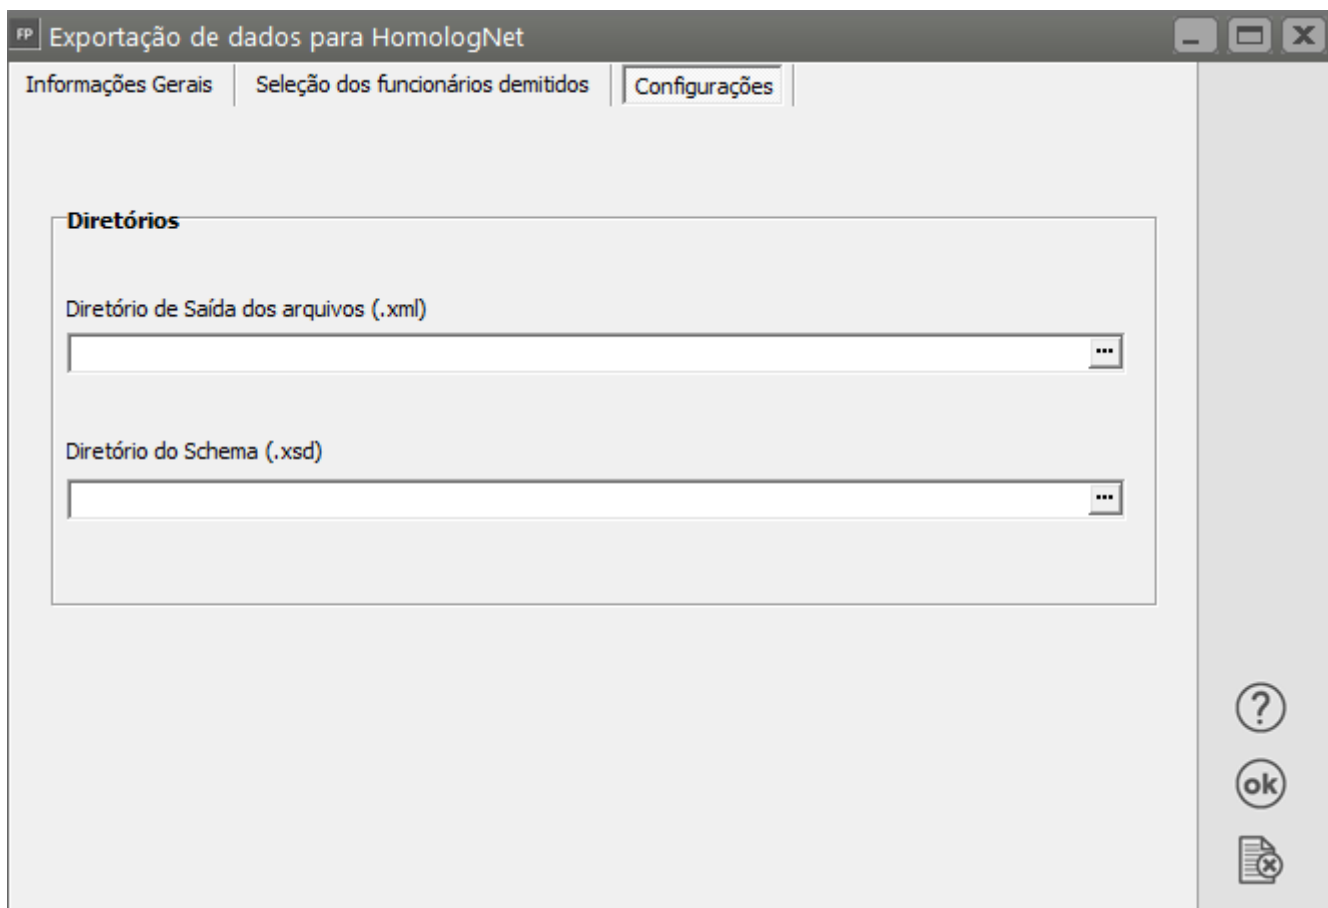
FP Exportação de dados para HomologNet

Informações Gerais | Seleção dos funcionários demitidos | Configurações

Diretórios

Diretório de Saída dos arquivos (.xml)

...

Diretório do Schema (.xsd)

...

?

ok